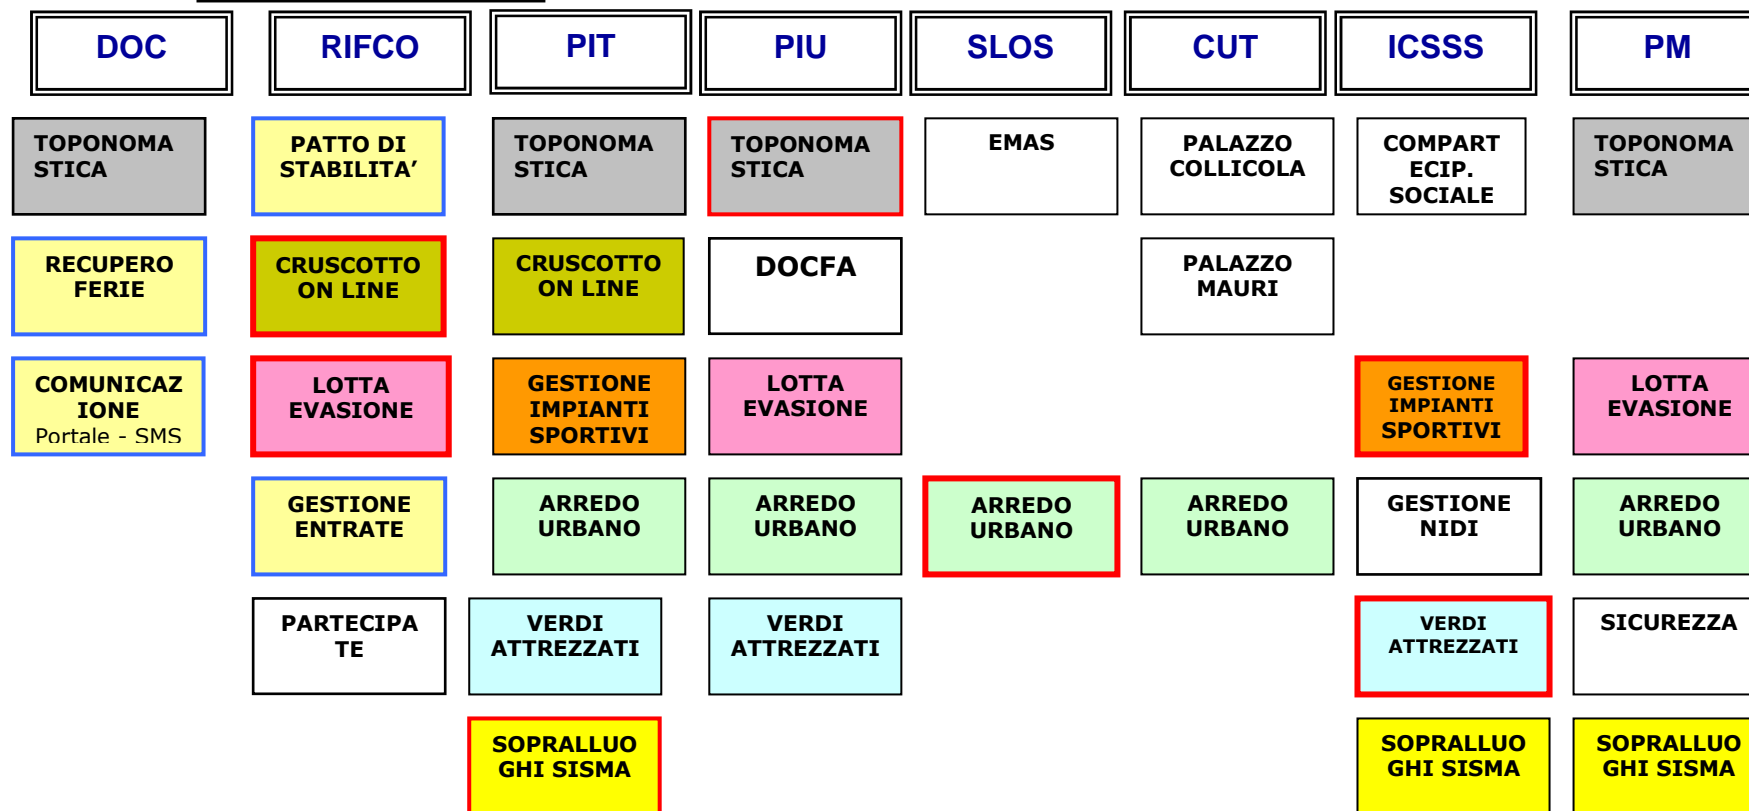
DOC

TOPONOMASTICA

RECUPERO FERIE

COMUNICAZIONE
Portale - SMS

RIFCO

PATTO DI STABILITA’

CRUSCOTTO ON LINE

LOTTA EVASIONE

GESTIONE ENTRATE

PARTECIPATE

PIT

TOPONOMASTICA

CRUSCOTTO ON LINE

GESTIONE IMPIANTI SPORTIVI

ARREDO URBANO

VERDI ATTREZZATI

SOPRALLUOGHI SISMA

PIU

TOPONOMASTICA

DOCFA

LOTTA EVASIONE

ARREDO URBANO

VERDI ATTREZZATI

SLOS

EMAS

ARREDO URBANO

CUT

PALAZZO COLLICOLA

PALAZZO MAURI

ARREDO URBANO

ICSSS

COMPARTECIP. SOCIALE

GESTIONE IMPIANTI SPORTIVI

GESTIONE NIDI

VERDI ATTREZZATI

SOPRALLUOGHI SISMA

PM

TOPONOMASTICA

LOTTA EVASIONE

ARREDO URBANO

SICUREZZA

SOPRALLUOGHI SISMA